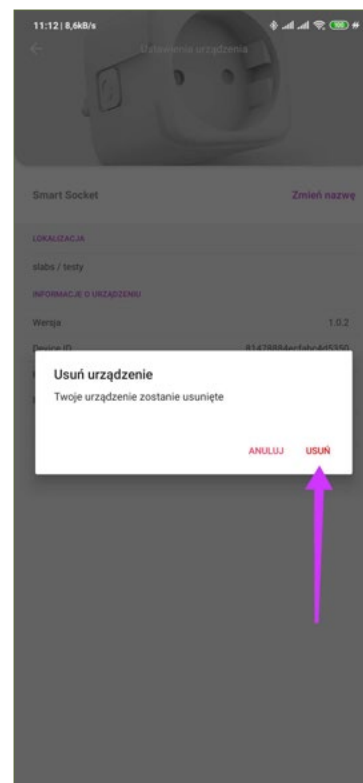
11:12 | 8,6kB/s

Ustawienia urządzenia

Smart Socket

Zmień nazwę

LOKALIZACJA

slabs / testy

INFORMACJE O URZĄDZENIU

Wersja

1.0.2

Device ID

81478884ecfabc4d5350

Usuń urządzenie

Twoje urządzenie zostanie usunięte

ANULUJ

USUŃ